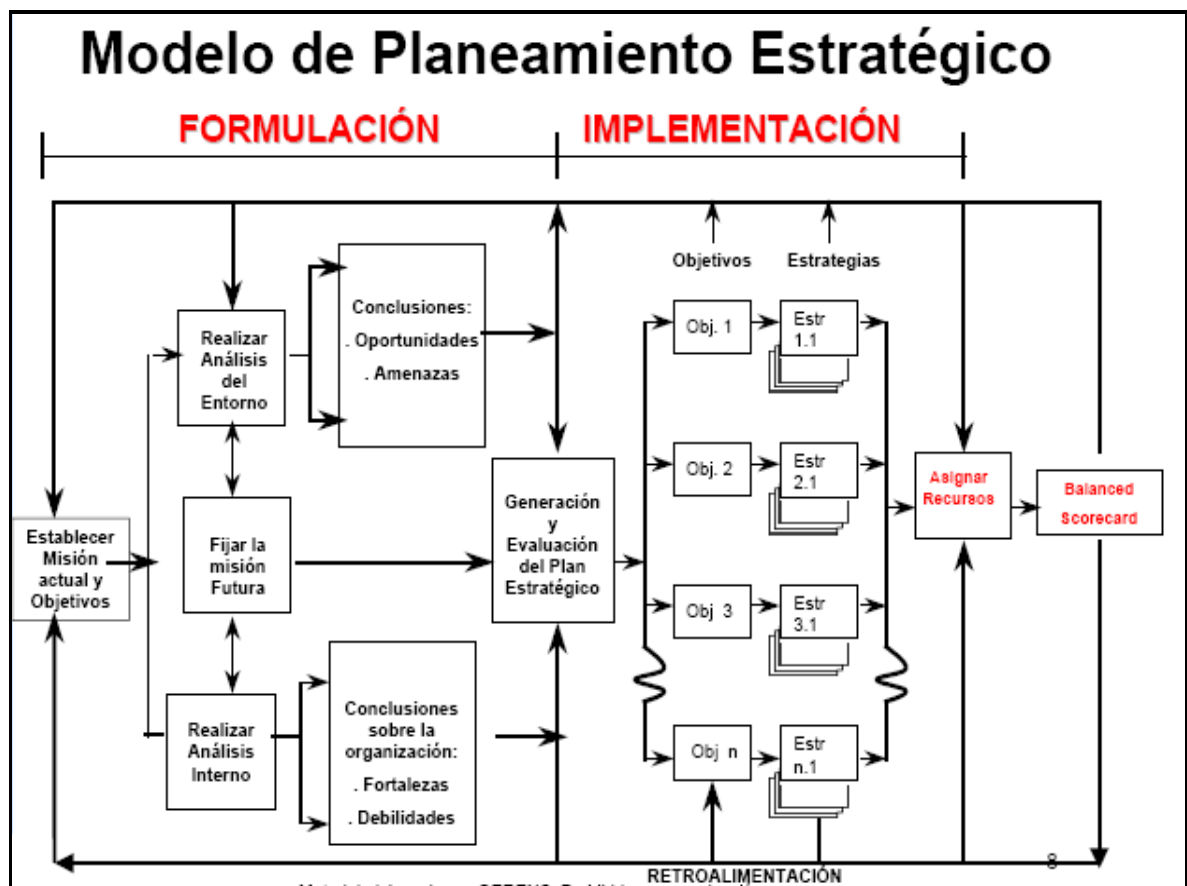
Modelo de Planeamiento Estratégico

FORMULACIÓN

IMPLEMENTACIÓN

Objetivos

Estrategias

Realizar Análisis del Entorno

Conclusiones: . Oportunidades . Amenazas

Obj. 1

Estr 1.1

Obj. 2

Estr 2.1

Establecer Misión actual y Objetivos

Fijar la misión Futura

Generación y Evaluación del Plan Estratégico

Asignar Recursos

Balanced Scorecard

Obj 3

Estr 3.1

Realizar Análisis Interno

Conclusiones sobre la organización: . Fortalezas . Debilidades

Obj n

Estr n.1

RETROALIMENTACIÓN

8

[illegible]